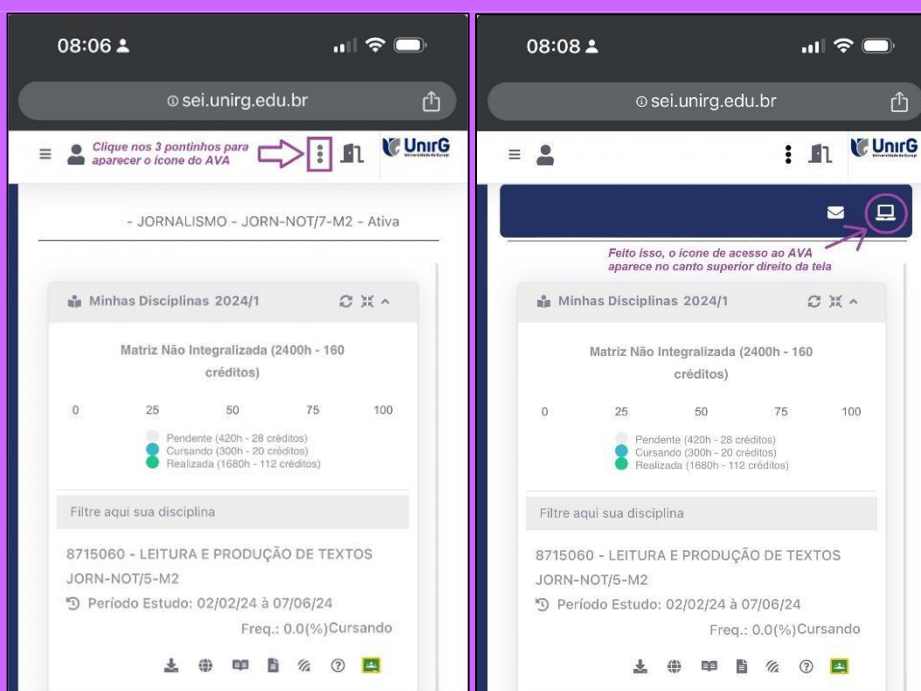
08:06

sei.unirg.edu.br

Clique nos 3 pontinhos para aparecer o ícone do AVA

UnirG

- JORNALISMO - JORN-NOT/7-M2 - Ativa

Minhas Disciplinas 2024/1

Matriz Não Integralizada (2400h - 160 créditos)

0 25 50 75 100

Pendente (420h - 28 créditos)
Cursando (300h - 20 créditos)
Realizada (1680h - 112 créditos)

Filtre aqui sua disciplina

8715060 - LEITURA E PRODUÇÃO DE TEXTOS JORN-NOT/5-M2

Período Estudo: 02/02/24 à 07/06/24

Freq.: 0.0(%)Cursando

08:08

sei.unirg.edu.br

UnirG

Feito isso, o ícone de acesso ao AVA aparece no canto superior direito da tela

Minhas Disciplinas 2024/1

Matriz Não Integralizada (2400h - 160 créditos)

0 25 50 75 100

Pendente (420h - 28 créditos)
Cursando (300h - 20 créditos)
Realizada (1680h - 112 créditos)

Filtre aqui sua disciplina

8715060 - LEITURA E PRODUÇÃO DE TEXTOS JORN-NOT/5-M2

Período Estudo: 02/02/24 à 07/06/24

Freq.: 0.0(%)Cursando